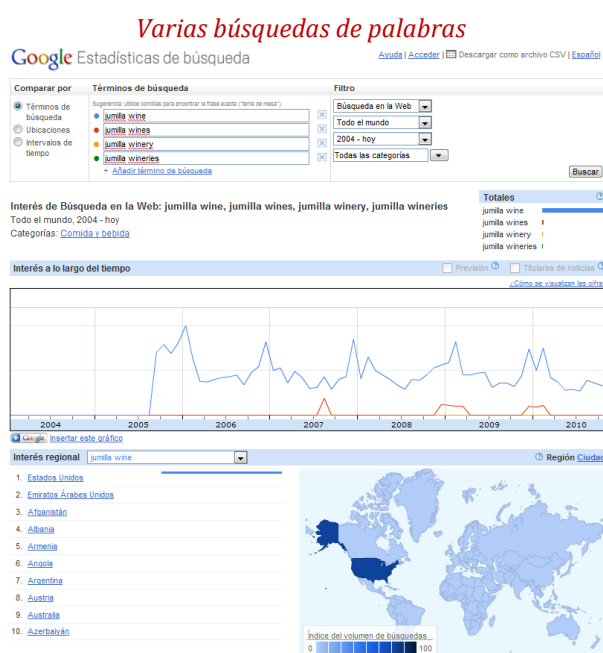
Varias búsquedas de palabras

Google Estadísticas de búsqueda

Ayuda | Acceder | Descargar como archivo CSV | Español

Comparar por

Términos de búsqueda

Ubicaciones

Intervalos de tiempo

Términos de búsqueda

Sugerencia: utilice comillas para encontrar la frase exacta ("tenis de mesa").

jumilla wine

jumilla wines

jumilla winery

jumilla wineries

+ Añadir término de búsqueda

Filtro

Búsqueda en la Web

Todo el mundo

2004 - hoy

Todas las categorías

Buscar

Interés de Búsqueda en la Web: jumilla wine, jumilla wines, jumilla winery, jumilla wineries

Todo el mundo, 2004 - hoy

Categorías: Comida y bebida

Totales

jumilla wine

jumilla wines

jumilla winery

jumilla wineries

Interés a lo largo del tiempo

Previsión

Titulares de noticias

¿Cómo se visualizan las cifras

2004 2005 2006 2007 2008 2009 2010

Google Insertar este gráfico

Interés regional jumilla wine

Región Ciudad

1. Estados Unidos
2. Emiratos Árabes Unidos
3. Afganistán
4. Albania
5. Armenia
6. Angola
7. Argentina
8. Austria
9. Australia
10. Azerbaiyán

Índice del volumen de búsquedas

0 100